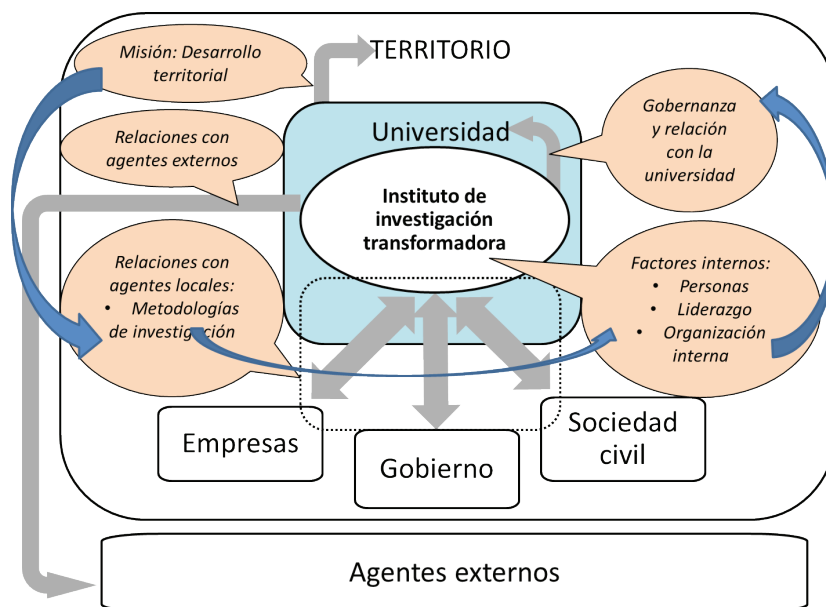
Misión: Desarrollo territorial

TERRITORIO

Relaciones con agentes externos

Universidad

Gobernanza y relación con la universidad

Instituto de investigación transformadora

Relaciones con agentes locales:
• Metodologías de investigación

Factores internos:
• Personas
• Liderazgo
• Organización interna

Empresas

Gobierno

Sociedad civil

Agentes externos